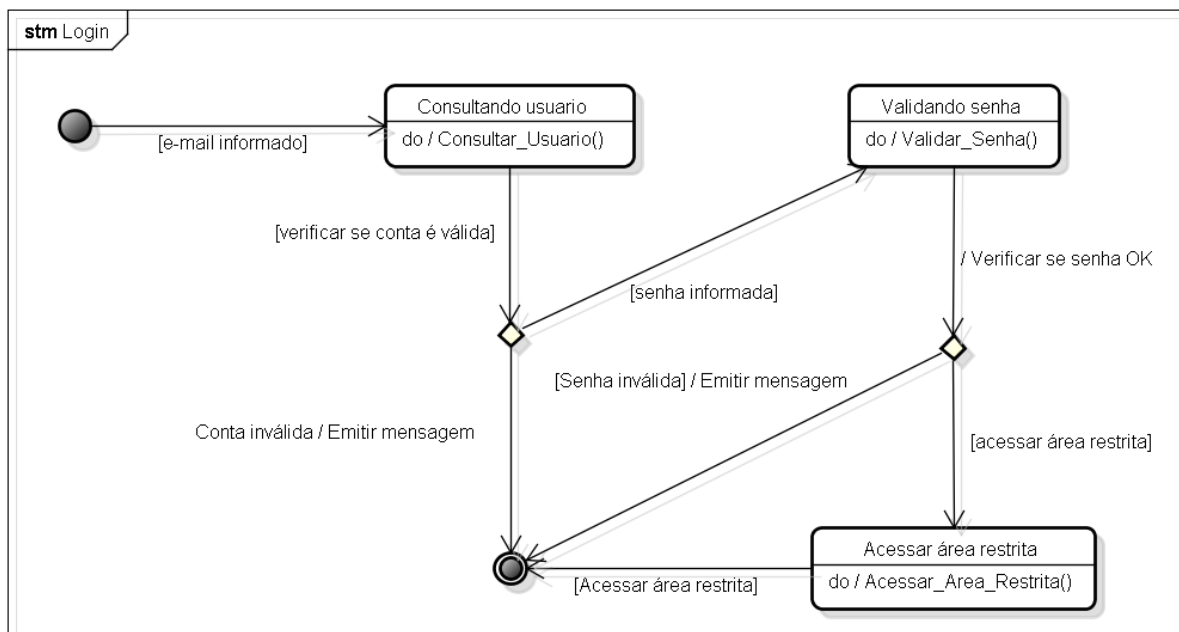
stm Login

[e-mail informado]

Consultando usuario

do / Consultar_Usuario()

Validando senha

do / Validar_Senha()

[verificar se conta é válida]

[senha informada]

/ Verificar se senha OK

[Senha inválida] / Emitir mensagem

Conta inválida / Emitir mensagem

[acessar área restrita]

Acessar área restrita

do / Acessar_Area_Restrita()

[Acessar área restrita]